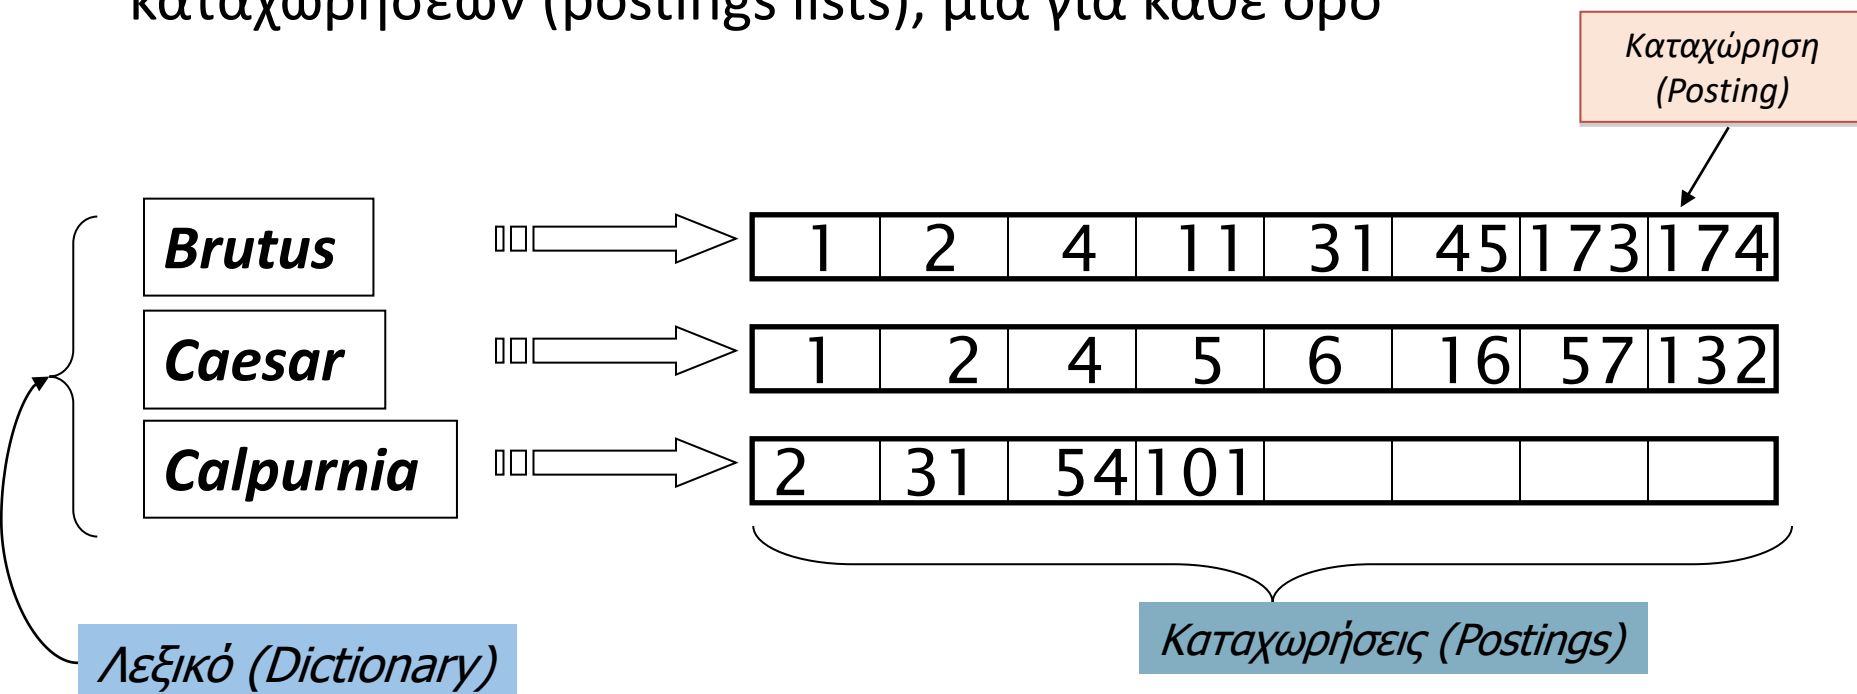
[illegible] (postings lists), μια για κάθε όρο

Καταχώρηση (Posting)

Brutus

Caesar

Calpurnia

| 1 | 2 | 4 | 11 | 31 | 45 | 173 | 174 |
|---|---|---|---|---|---|---|---|
| 1 | 2 | 4 | 5 | 6 | 16 | 57 | 132 |
| 2 | 31 | 54 | 101 | | | | |

Λεξικό (Dictionary)

Καταχωρήσεις (Postings)